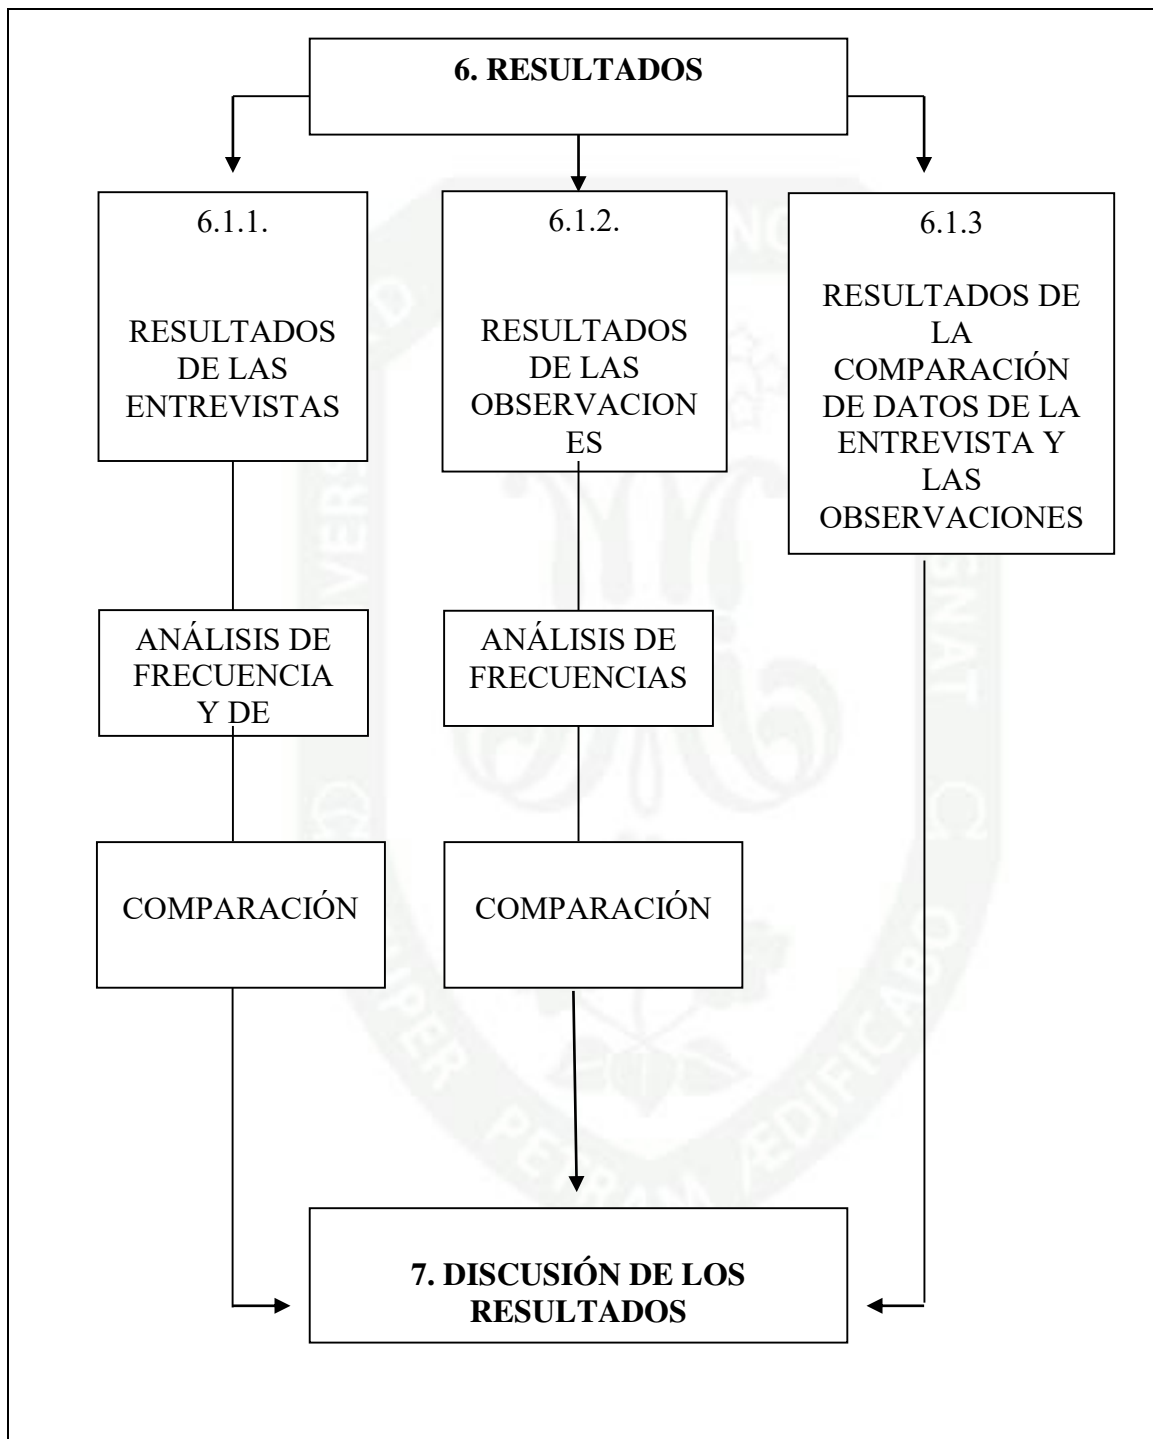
6. RESULTADOS

6.1.1.

RESULTADOS DE LAS ENTREVISTAS

ANÁLISIS DE FRECUENCIA Y DE

COMPARACIÓN

6.1.2.

RESULTADOS DE LAS OBSERVACION ES

ANÁLISIS DE FRECUENCIAS

COMPARACIÓN

6.1.3

RESULTADOS DE LA COMPARACIÓN DE DATOS DE LA ENTREVISTA Y LAS OBSERVACIONES

7. DISCUSIÓN DE LOS RESULTADOS